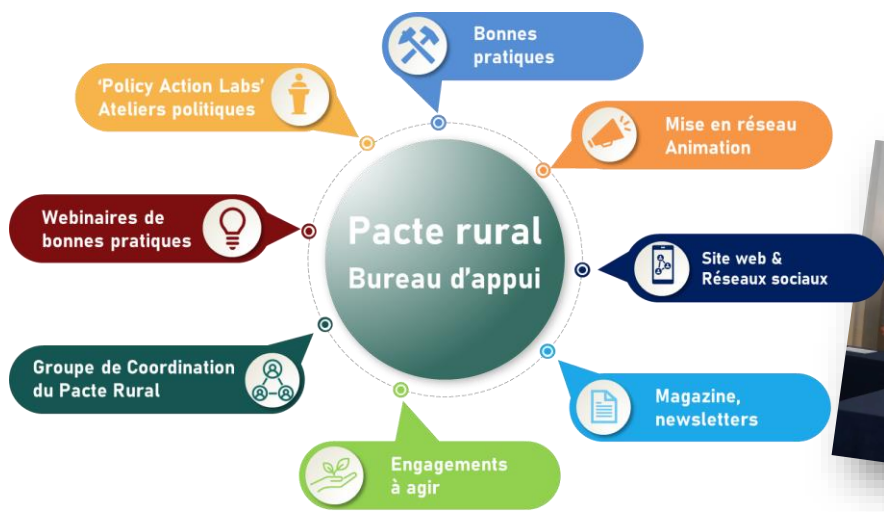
Pacte rural
Bureau d'appui

Bonnes pratiques

Mise en réseau
Animation

Site web &
Réseaux sociaux

Magazine,
newsletters

Engagements
à agir

Groupe de Coordination
du Pacte Rural

Webinaires de
bonnes pratiques

'Policy Action Labs'
Ateliers politiques